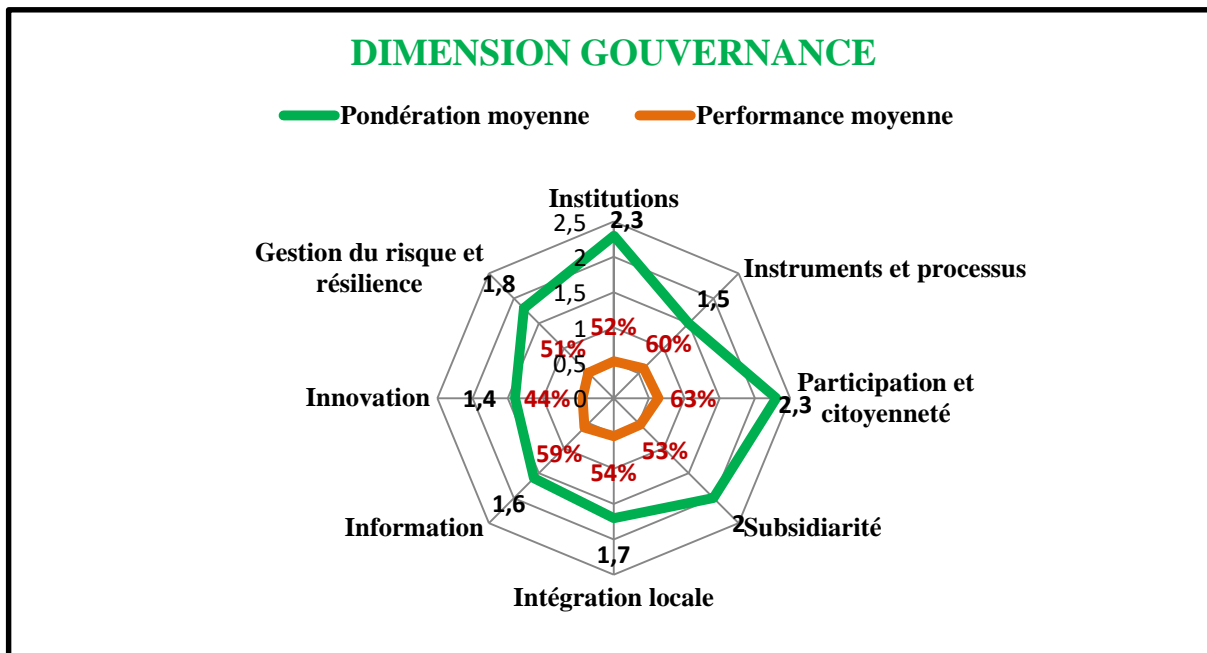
DIMENSION GOUVERNANCE

Pondération moyenne
Performance moyenne

Institutions
2,5
2,3
2
1,5
1
0,5
0
Instruments et processus
1,5
Participation et citoyenneté
2,3
Subsidiarité
2
Intégration locale
1,7
Information
1,6
Innovation
1,4
Gestion du risque et résilience
1,8

52%
60%
63%
53%
54%
59%
44%
51%